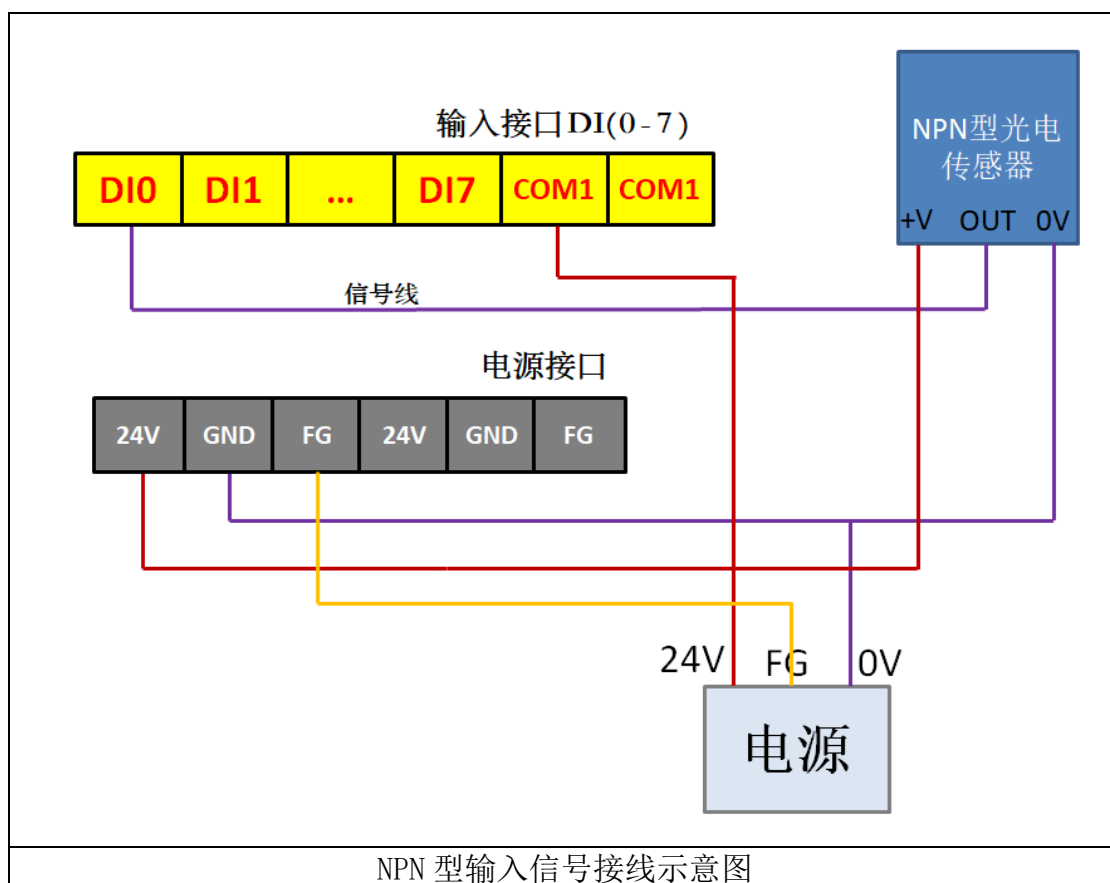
输入接口DI(0-7)

| DI0 | DI1 | ... | DI7 | COM1 | COM1 |
|---|---|---|---|---|---|

NPN型光电传感器

+V OUT 0V

信号线

电源接口

| 24V | GND | FG | 24V | GND | FG |
|---|---|---|---|---|---|

24V FG 0V

电源

NPN 型输入信号接线示意图